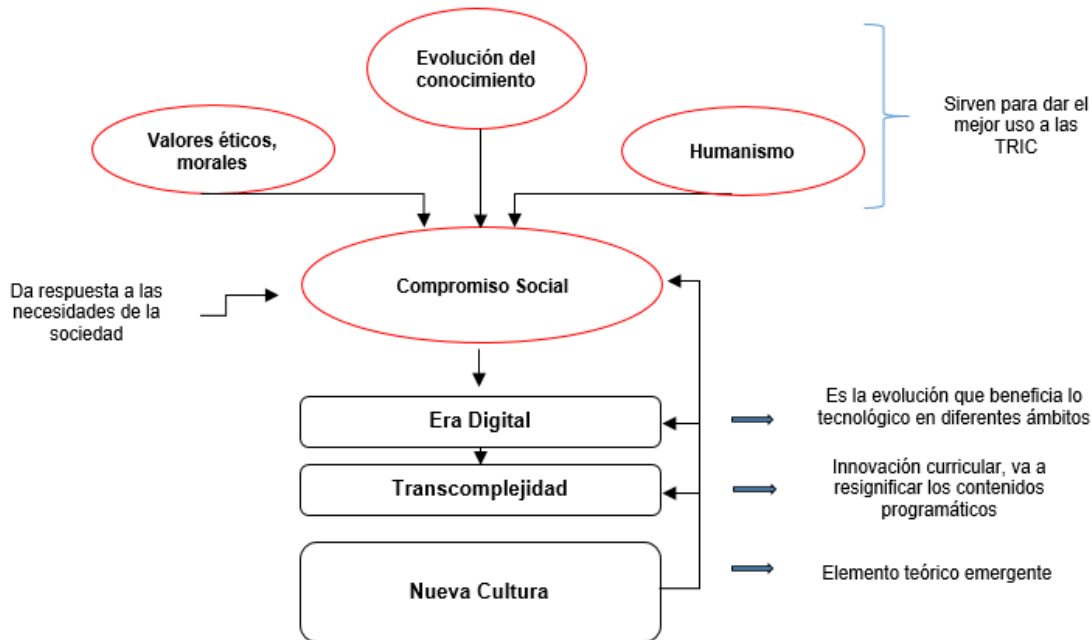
Evolución del conocimiento

Valores éticos, morales

Humanismo

Sirven para dar el mejor uso a las TRIC

Da respuesta a las necesidades de la sociedad

Compromiso Social

Era Digital

Es la evolución que beneficia lo tecnológico en diferentes ámbitos

Transcomplejidad

Innovación curricular, va a resignificar los contenidos programáticos

Nueva Cultura

Elemento teórico emergente